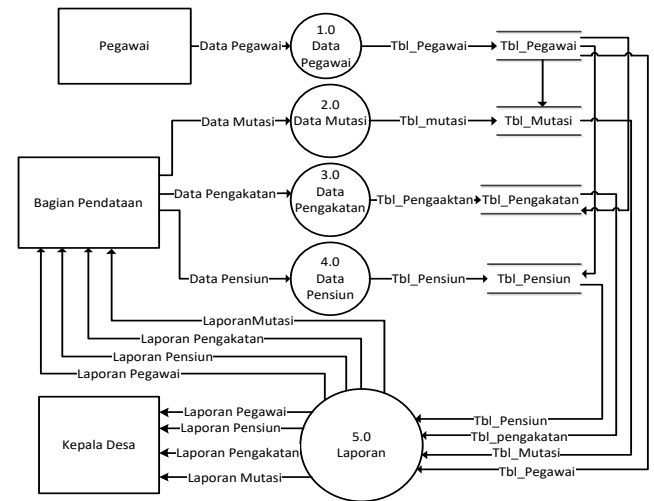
Pegawai
Data Pegawai
1.0 Data Pegawai
Tbl_Pegawai
Tbl_Pegawai
Data Mutasi
2.0 Data Mutasi
Tbl_mutasi
Tbl_Mutasi
Bagian Pendataan
Data Pengakatan
3.0 Data Pengakatan
Tbl_Pengaaktan
Tbl_Pengakatan
Data Pensiun
4.0 Data Pensiun
Tbl_Pensiun
Tbl_Pensiun
LaporanMutasi
Laporan Pengakatan
Laporan Pensiun
Laporan Pegawai
Kepala Desa
Laporan Pegawai
Laporan Pensiun
Laporan Pengakatan
Laporan Mutasi
5.0 Laporan
Tbl_Pensiun
Tbl_pengakatan
Tbl_Mutasi
Tbl_Pegawai